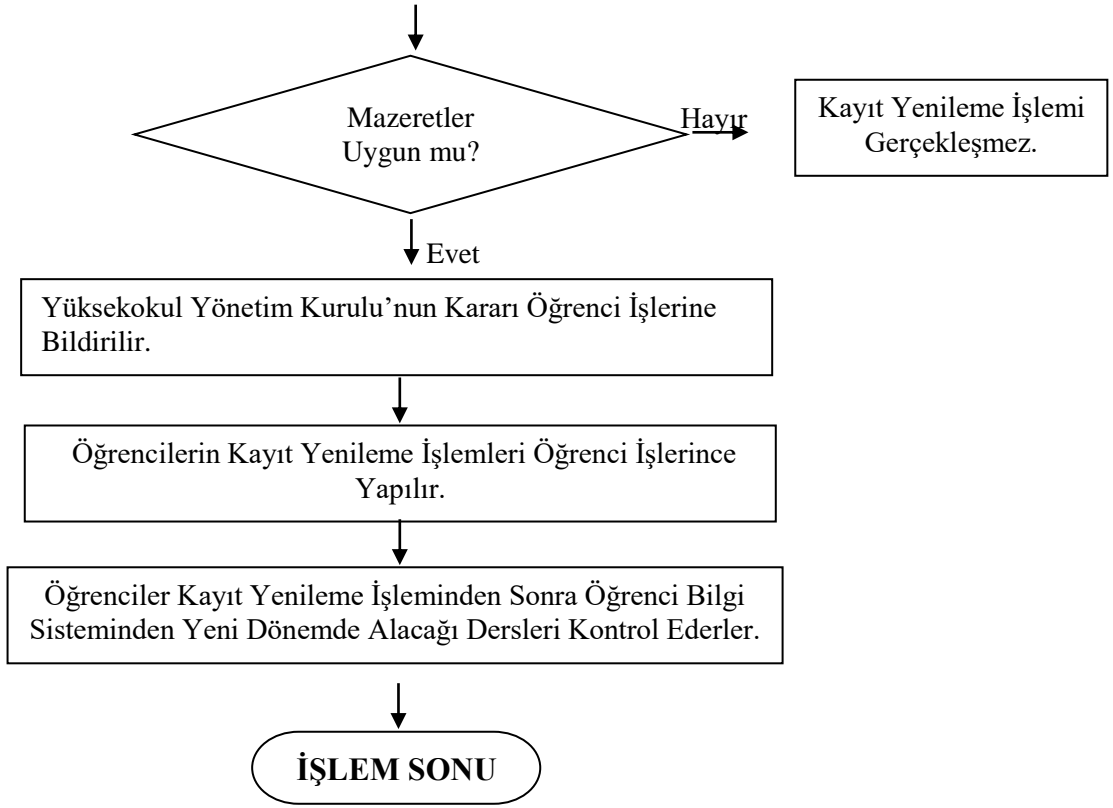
Mazeretler Uygun mu?

Hayır

Kayıt Yenileme İşlemi Gerçekleşmez.

Evet

Yüksekokul Yönetim Kurulu'nun Kararı Öğrenci İşlerine Bildirilir.

Öğrencilerin Kayıt Yenileme İşlemleri Öğrenci İşlerince Yapılır.

Öğrenciler Kayıt Yenileme İşleminden Sonra Öğrenci Bilgi Sisteminden Yeni Dönemde Alacağı Dersleri Kontrol Ederler.

İŞLEM SONU